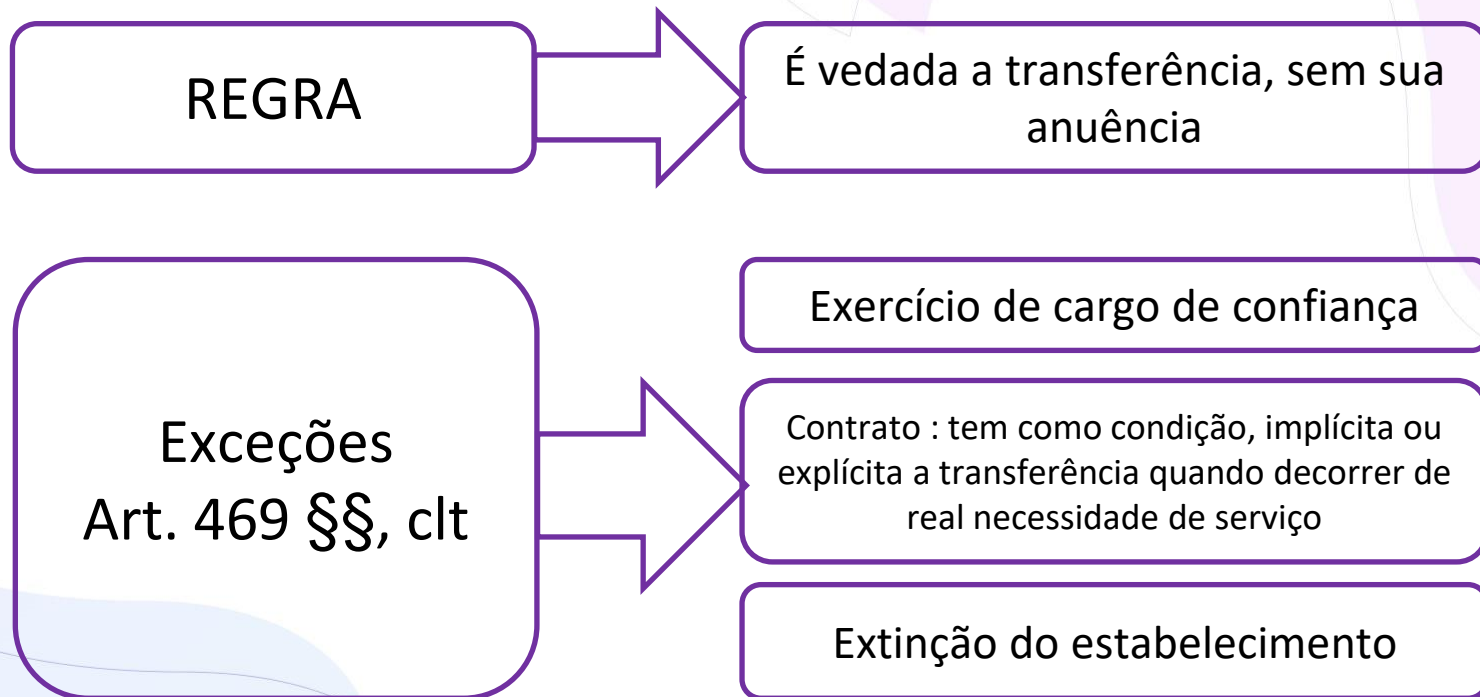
REGRA

É vedada a transferência, sem sua anuência

Exceções
Art. 469 §§, clt

Exercício de cargo de confiança

Contrato : tem como condição, implícita ou explícita a transferência quando decorrer de real necessidade de serviço

Extinção do estabelecimento